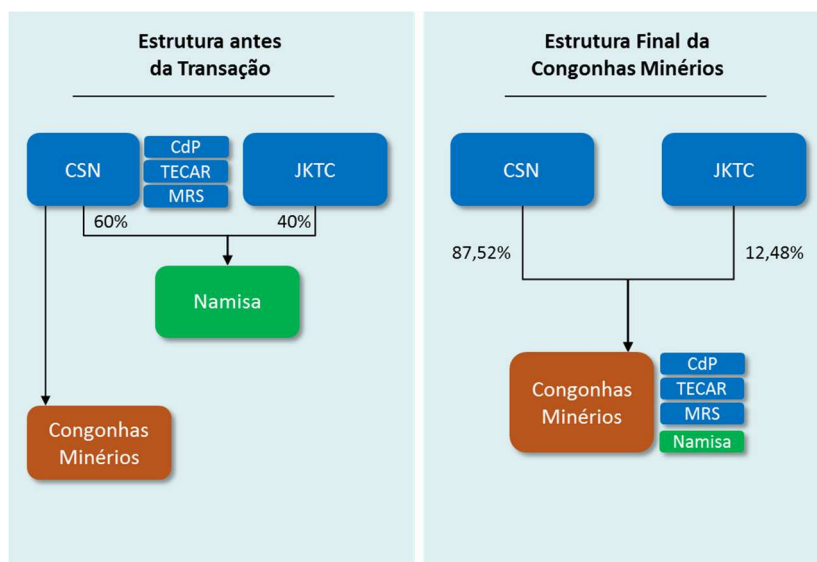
Estrutura antes da Transação

CSN

CdP
TECAR
MRS

JKTC

60%

40%

Namisa

Congonhas Minérios

Estrutura Final da Congonhas Minérios

CSN

JKTC

87,52%

12,48%

Congonhas Minérios

CdP
TECAR
MRS
Namisa